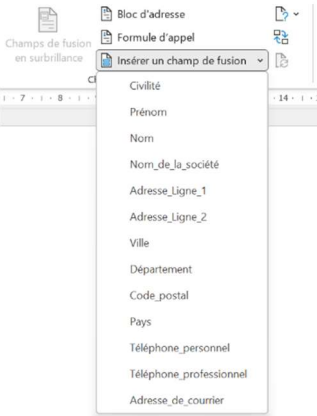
Champs de fusion en surbrillance

Bloc d'adresse

Formule d'appel

Insérer un champ de fusion

Ch

· 7 · · · 8 · · ·

· 14 · · ·

Civilité

Prénom

Nom

Nom_de_la_société

Adresse_Ligne_1

Adresse_Ligne_2

Ville

Département

Code_postal

Pays

Téléphone_personnel

Téléphone_professionnel

Adresse_de_courrier